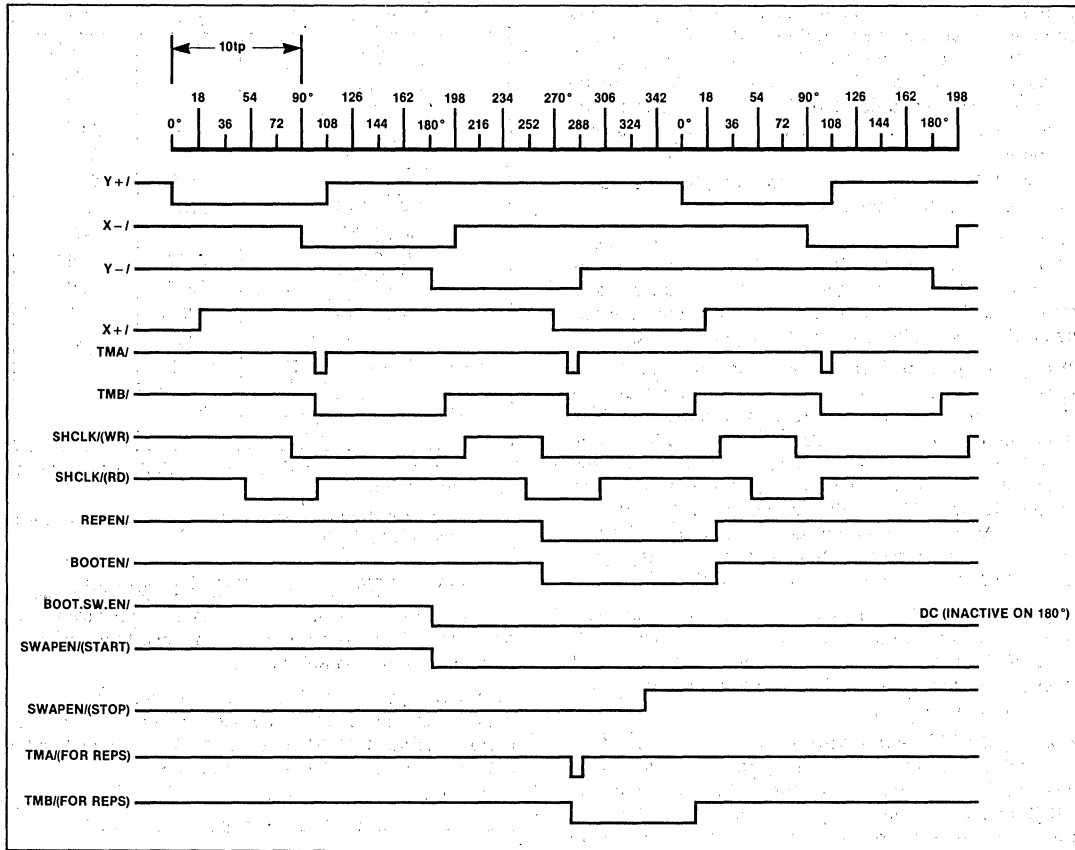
10tp

18 54 90° 126 162 198 234 270° 306 342 18 54 90° 126 162 198

0° 36 72 108 144 180° 216 252 288 324 0° 36 72 108 144 180°

Y+/

X−/

Y−/

X+/

TMA/

TMB/

SHCLK/(WR)

SHCLK/(RD)

REPEN/

BOOTEN/

BOOT.SW.EN/

DC (INACTIVE ON 180°)

SWAPEN/(START)

SWAPEN/(STOP)

TMA/(FOR REPS)

TMB/(FOR REPS)